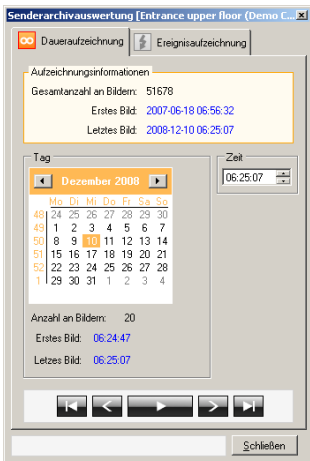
Senderarchivauswertung [Entrance upper floor (Demo C...

Daueraufzeichnung | Ereignisaufzeichnung

Aufzeichnungsinformationen

Gesamtanzahl an Bildern: 51678

Erstes Bild: 2007-06-18 06:56:32

Letztes Bild: 2008-12-10 06:25:07

Tag

Dezember 2008

| | Mo | Di | Mi | Do | Fr | Sa | So |
|---|---|---|---|---|---|---|---|
| 48 | 24 | 25 | 26 | 27 | 28 | 29 | 30 |
| 49 | 1 | 2 | 3 | 4 | 5 | 6 | 7 |
| 50 | 8 | 9 | 10 | 11 | 12 | 13 | 14 |
| 51 | 15 | 16 | 17 | 18 | 19 | 20 | 21 |
| 52 | 22 | 23 | 24 | 25 | 26 | 27 | 28 |
| 1 | 29 | 30 | 31 | 1 | 2 | 3 | 4 |

Zeit

06:25:07

Anzahl an Bildern: 20

Erstes Bild: 06:24:47

Letzes Bild: 06:25:07

Schließen